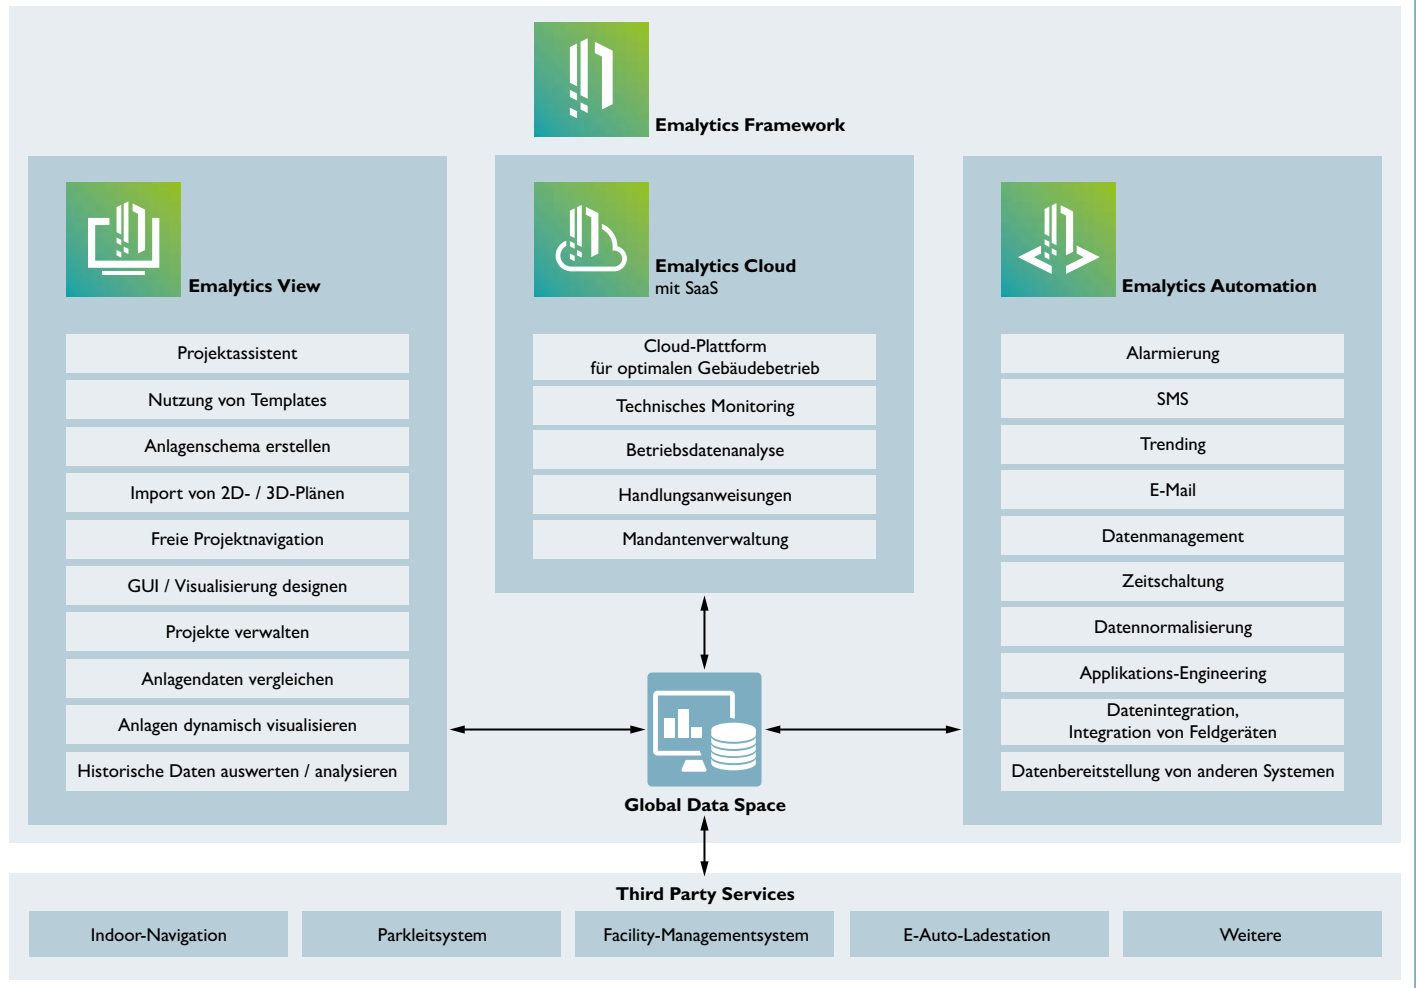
Emalytics Framework

Emalytics View

Projektassistent

Nutzung von Templates

Anlagenschema erstellen

Import von 2D- / 3D-Plänen

Freie Projektnavigation

GUI / Visualisierung designen

Projekte verwalten

Anlagendaten vergleichen

Anlagen dynamisch visualisieren

Historische Daten auswerten / analysieren

Emalytics Cloud
mit SaaS

Cloud-Plattform
für optimalen Gebäudebetrieb

Technisches Monitoring

Betriebsdatenanalyse

Handlungsanweisungen

Mandantenverwaltung

Emalytics Automation

Alarmierung

SMS

Trending

E-Mail

Datenmanagement

Zeitschaltung

Datennormalisierung

Applikations-Engineering

Datenintegration,
Integration von Feldgeräten

Datenbereitstellung von anderen Systemen

Global Data Space

Third Party Services

| Indoor-Navigation | Parkleitsystem | Facility-Managementsystem | E-Auto-Ladestation | Weitere |